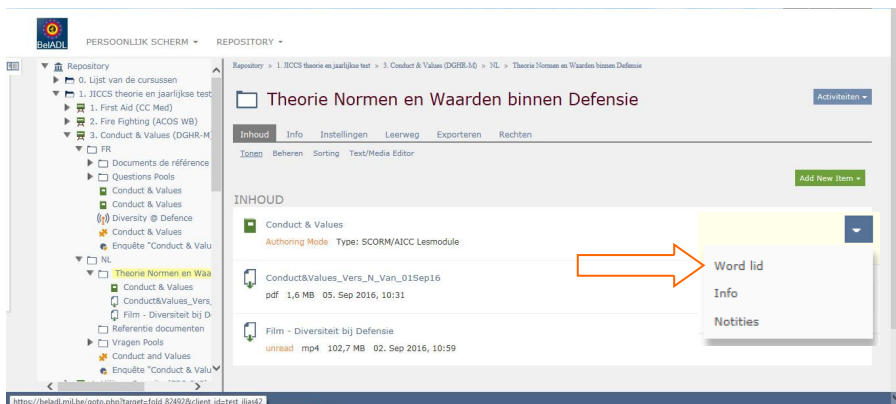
BelADL PERSOONLIJK SCHERM ▾ REPOSITORY ▾

Repository
0. Lijst van de cursussen
1. JICCS theorie en jaarlijkse test
1. First Aid (CC Med)
2. Fire Fighting (ACOS WB)
3. Conduct & Values (DGHR-M)
FR
Documents de référence
Questions Pools
Conduct & Values
Conduct & Values
Diversity @ Defence
Conduct & Values
Enquête "Conduct & Valu
NL
Theorie Normen en Waa
Conduct & Values
Conduct&Values_Vers_
Film - Diversiteit bij D
Referentie documenten
Vragen Pools
Conduct and Values
Enquête "Conduct & Valu

Repository » 1. JICCS theorie en jaarlijkse test » 3. Conduct & Values (DGHR-M) » NL » Theorie Normen en Waarden binnen Defensie

Theorie Normen en Waarden binnen Defensie

Activiteiten ▾

Inhoud Info Instellingen Leerweg Exporteren Rechten

Tonen Beheren Sorting Text/Media Editor

Add New Item ▾

INHOUD

Conduct & Values
Authoring Mode Type: SCORM/AICC Lesmodule

Word lid
Info
Notities

Conduct&Values_Vers_N_Van_01Sep16
pdf 1,6 MB 05. Sep 2016, 10:31

Film - Diversiteit bij Defensie
unread mp4 102,7 MB 02. Sep 2016, 10:59

https://beladl.mil.be/goto.php?target=fold_82492&client_id=test_ilias42